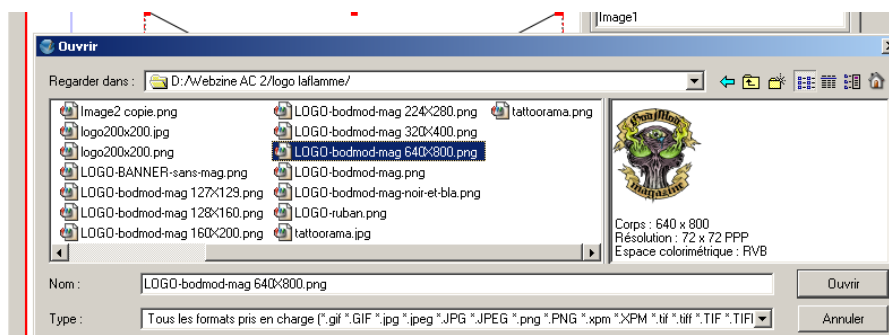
Image1

Ouvrir

Regarder dans : D:/Webzine AC 2/logo laflamme/

Image2 copie.png
logo200x200.jpg
logo200x200.png
LOGO-BANNER-sans-mag.png
LOGO-bodmod-mag 127X129.png
LOGO-bodmod-mag 128X160.png
LOGO-bodmod-mag 160X200.png
LOGO-bodmod-mag 224X280.png
LOGO-bodmod-mag 320X400.png
LOGO-bodmod-mag 640X800.png
LOGO-bodmod-mag.png
LOGO-bodmod-mag-noir-et-bla.png
LOGO-ruban.png
tattoorama.jpg
tattoorama.png

BodMod magazine

Corps : 640 x 800
Résolution : 72 x 72 PPP
Espace colorimétrique : RVB

Nom : LOGO-bodmod-mag 640X800.png

Ouvrir

Type : Tous les formats pris en charge (*.gif *.GIF *.jpg *.jpeg *.JPG *.JPEG *.png *.PNG *.xpm *.XPM *.tif *.tiff *.TIF *.TIFI

Annuler